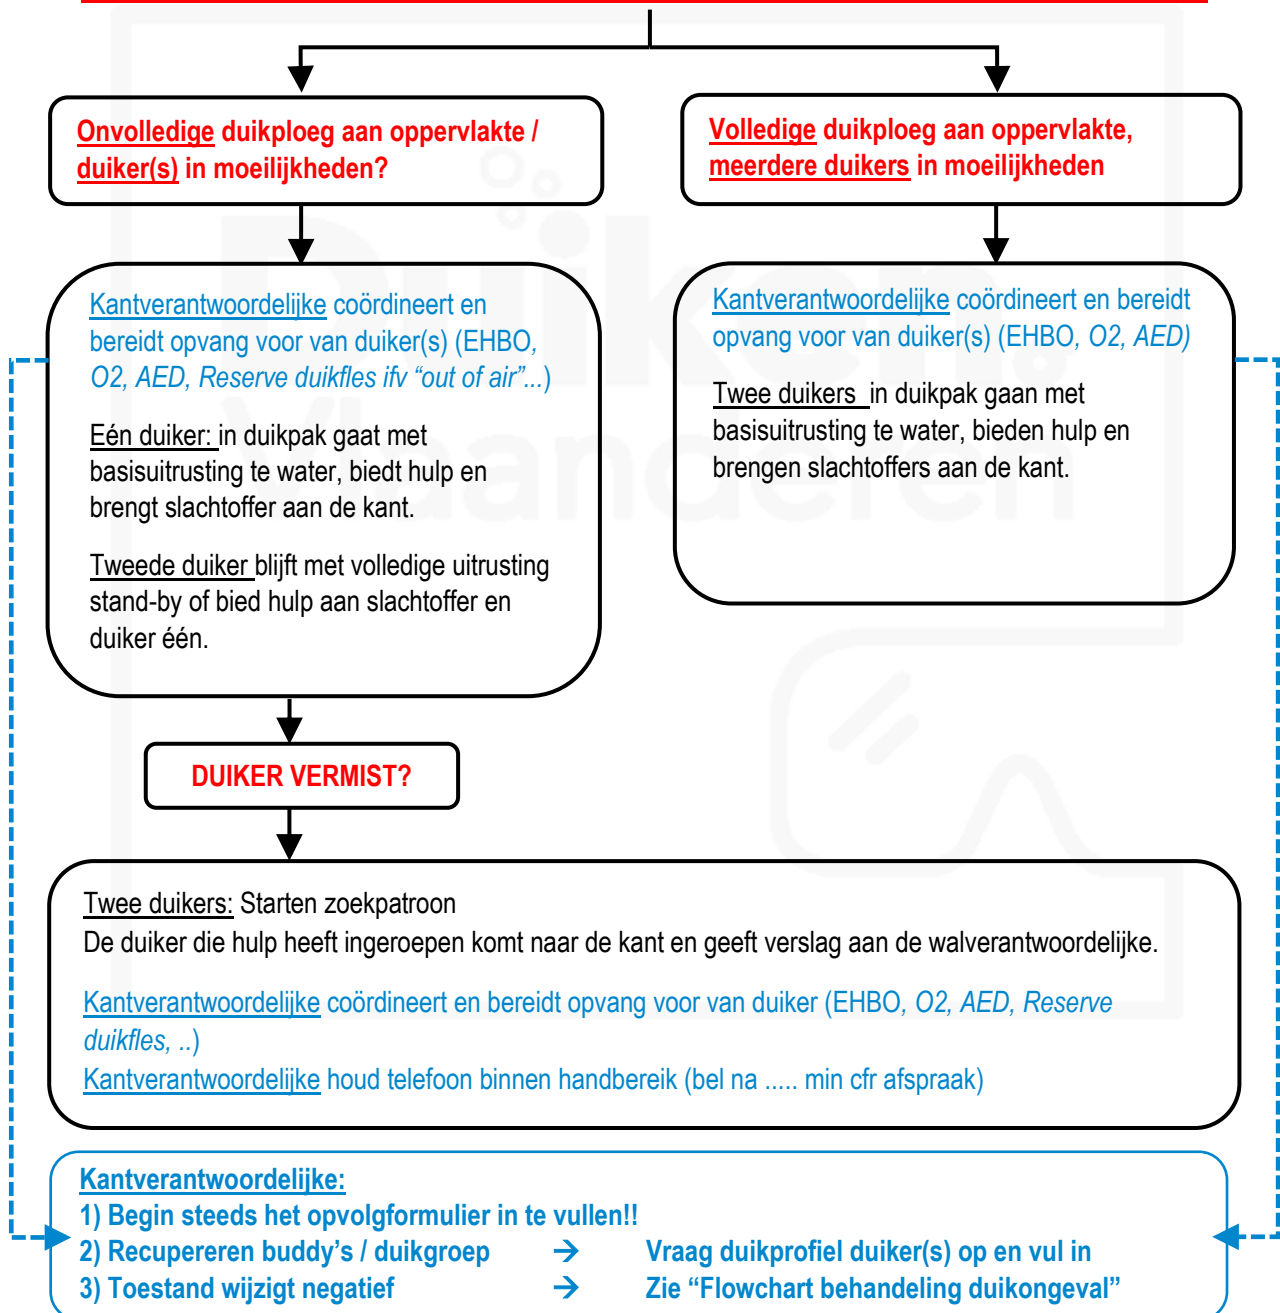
Onvolledige duikploeg aan oppervlakte / duiker(s) in moeilijkheden?

Volledige duikploeg aan oppervlakte, meerdere duikers in moeilijkheden

Kantverantwoordelijke coördineert en bereidt opvang voor van duiker(s) (EHBO, O2, AED, Reserve duikfles ifv "out of air"...)

Eén duiker: in duikpak gaat met basisuitrusting te water, biedt hulp en brengt slachtoffer aan de kant.

Tweede duiker blijft met volledige uitrusting stand-by of bied hulp aan slachtoffer en duiker één.

Kantverantwoordelijke coördineert en bereidt opvang voor van duiker(s) (EHBO, O2, AED)

Twee duikers in duikpak gaan met basisuitrusting te water, bieden hulp en brengen slachtoffers aan de kant.

DUIKER VERMIST?

Twee duikers: Starten zoekpatroon
De duiker die hulp heeft ingeroepen komt naar de kant en geeft verslag aan de walverantwoordelijke.

Kantverantwoordelijke coördineert en bereidt opvang voor van duiker (EHBO, O2, AED, Reserve duikfles, ..)
Kantverantwoordelijke houd telefoon binnen handbereik (bel na ..... min cfr afspraak)

Kantverantwoordelijke:
1) Begin steeds het opvolgformulier in te vullen!!
2) Recupereren buddy's / duikgroep → Vraag duikprofiel duiker(s) op en vul in
3) Toestand wijzigt negatief → Zie "Flowchart behandeling duikongeval"